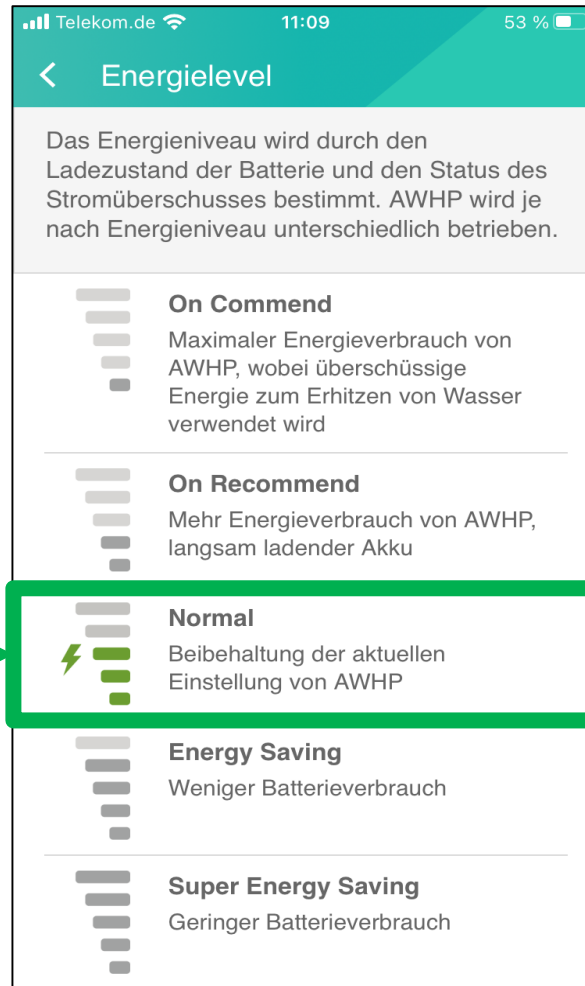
Telekom.de 11:09 53 %

<

Energielevel

Das Energieniveau wird durch den Ladezustand der Batterie und den Status des Stromüberschusses bestimmt. AWHP wird je nach Energieniveau unterschiedlich betrieben.

On Commend
Maximaler Energieverbrauch von AWHP, wobei überschüssige Energie zum Erhitzen von Wasser verwendet wird

On Recommend
Mehr Energieverbrauch von AWHP, langsam ladender Akku

Normal
Beibehaltung der aktuellen Einstellung von AWHP

Energy Saving
Weniger Batterieverbrauch

Super Energy Saving
Geringer Batterieverbrauch